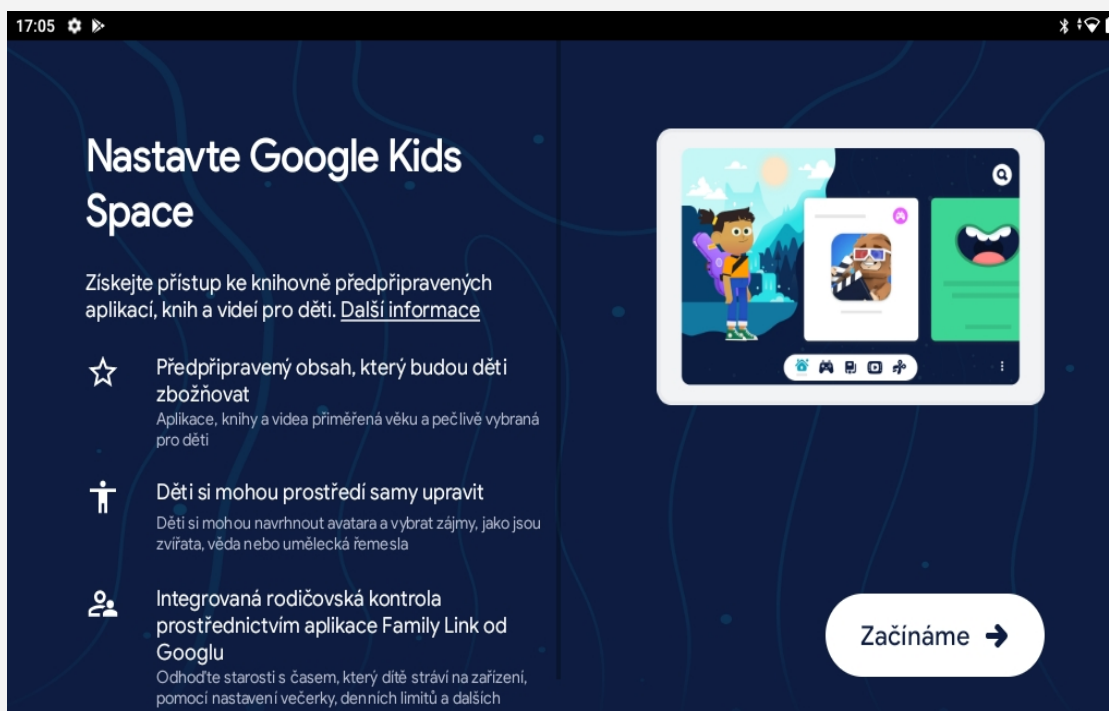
17:05

Nastavte Google Kids Space

Získejte přístup ke knihovně předpřipravených aplikací, knih a videí pro děti. Další informace

Předpřipravený obsah, který budou děti zbožňovat
Aplikace, knihy a videa přiměřená věku a pečlivě vybraná pro děti

Děti si mohou prostředí samy upravit
Děti si mohou navrhnout avatara a vybrat zájmy, jako jsou zvířata, věda nebo umělecká řemesla

Integrovaná rodičovská kontrola prostřednictvím aplikace Family Link od Googlu
Odhoďte starosti s časem, který dítě stráví na zařízení, pomocí nastavení večerky, denních limitů a dalších

Začínáme